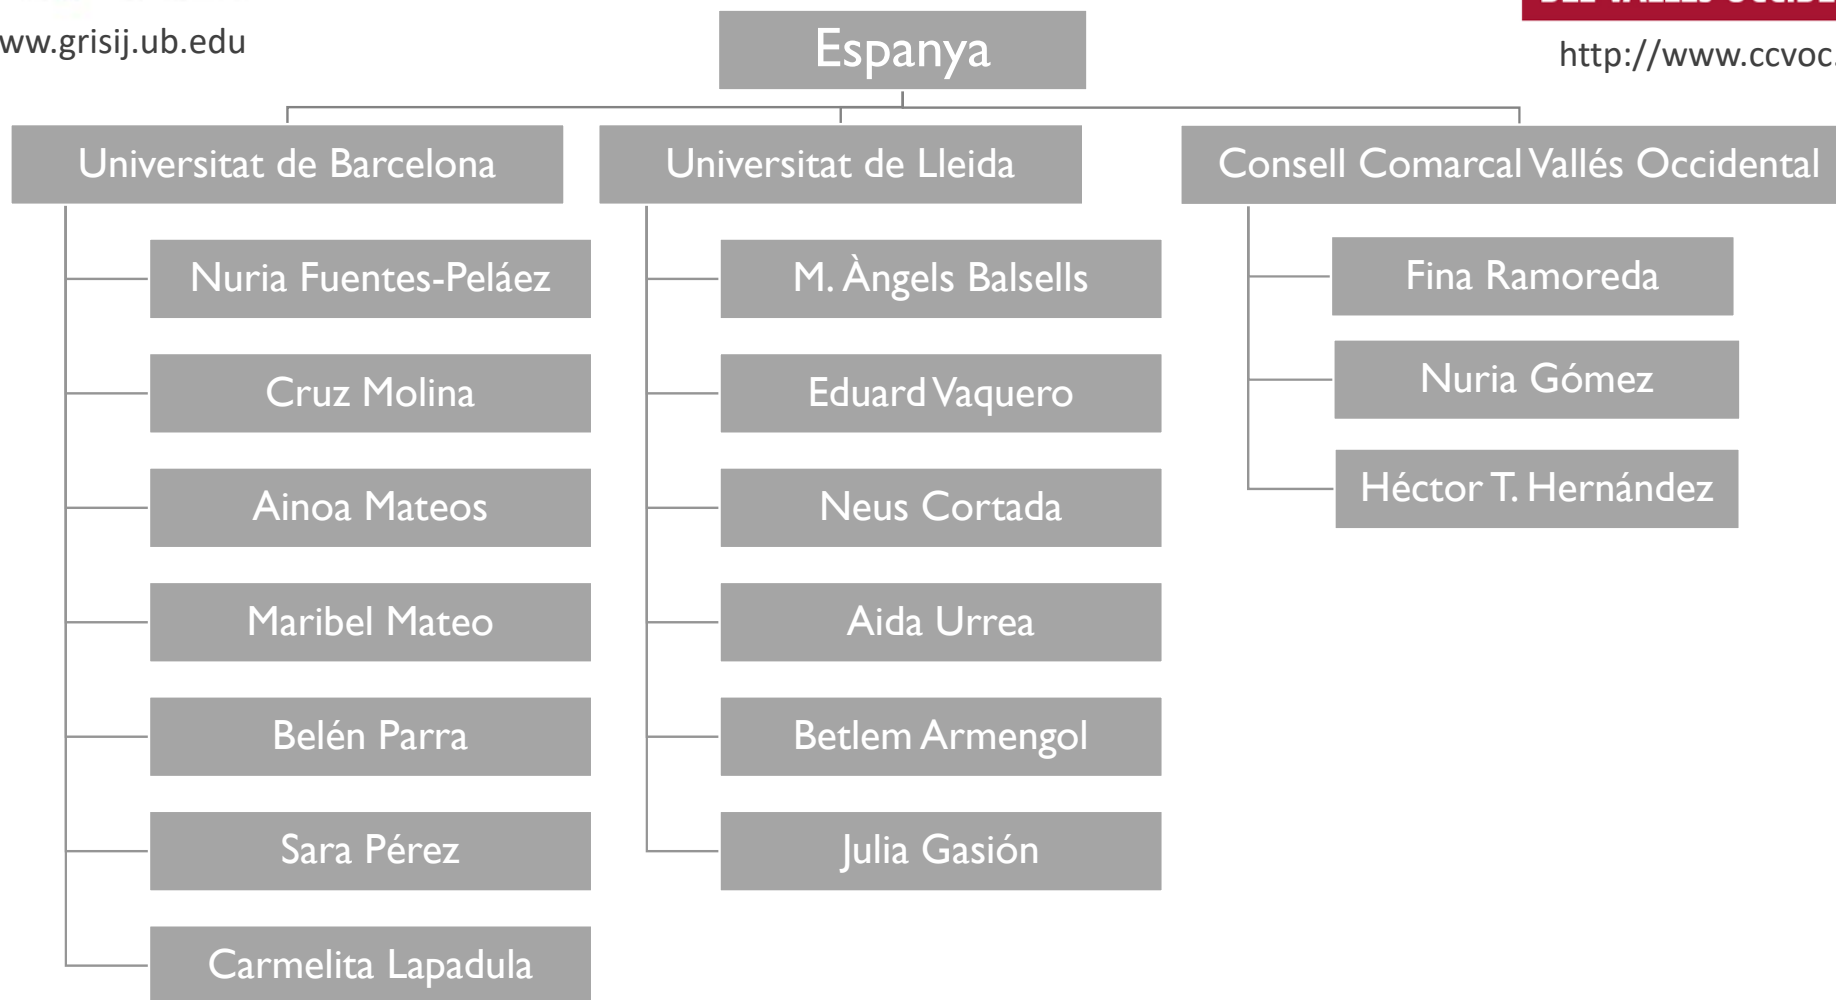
ww.grisij.ub.edu

Espanya

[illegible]

http://www.ccvoc.

Universitat de Barcelona

Nuria Fuentes-Peláez

Cruz Molina

Ainoa Mateos

Maribel Mateo

Belén Parra

Sara Pérez

Carmelita Lapadula

Universitat de Lleida

M. Àngels Balsells

Eduard Vaquero

Neus Cortada

Aida Urrea

Betlem Armengol

Julia Gasión

Consell Comarcal Vallés Occidental

Fina Ramoreda

Nuria Gómez

Héctor T. Hernández